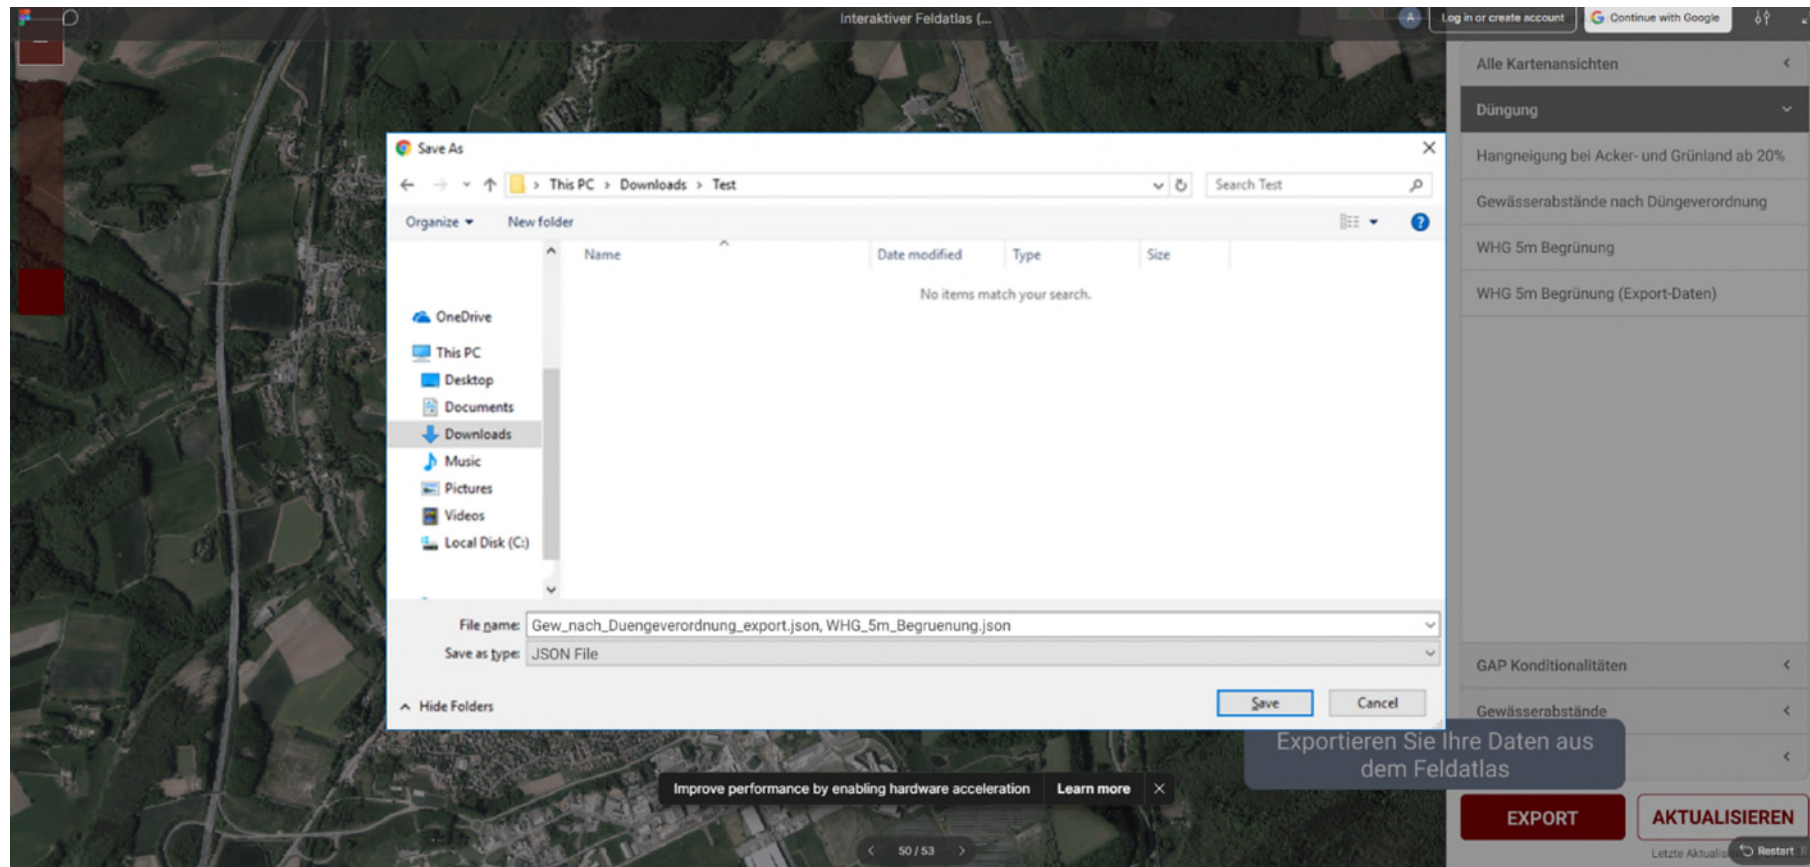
Interaktiver Feldatlas (...

Log in or create account

Continue with Google

Alle Kartenansichten

Düngung

Hangneigung bei Acker- und Grünland ab 20%

Gewässerabstände nach Düngeverordnung

WHG 5m Begrünung

WHG 5m Begrünung (Export-Daten)

GAP Konditionalitäten

Gewässerabstände

Save As

This PC › Downloads › Test

Search Test

Organize ▾

New folder

Name

Date modified

Type

Size

No items match your search.

OneDrive

This PC

Desktop

Documents

Downloads

Music

Pictures

Videos

Local Disk (C:)

File name: Gew_nach_Duengeverordnung_export.json, WHG_5m_Begruenung.json

Save as type: JSON File

Hide Folders

Save

Cancel

Exportieren Sie Ihre Daten aus dem Feldatlas

Improve performance by enabling hardware acceleration

Learn more

EXPORT

AKTUALISIEREN

Letzte Aktualis

Restart

50 / 53